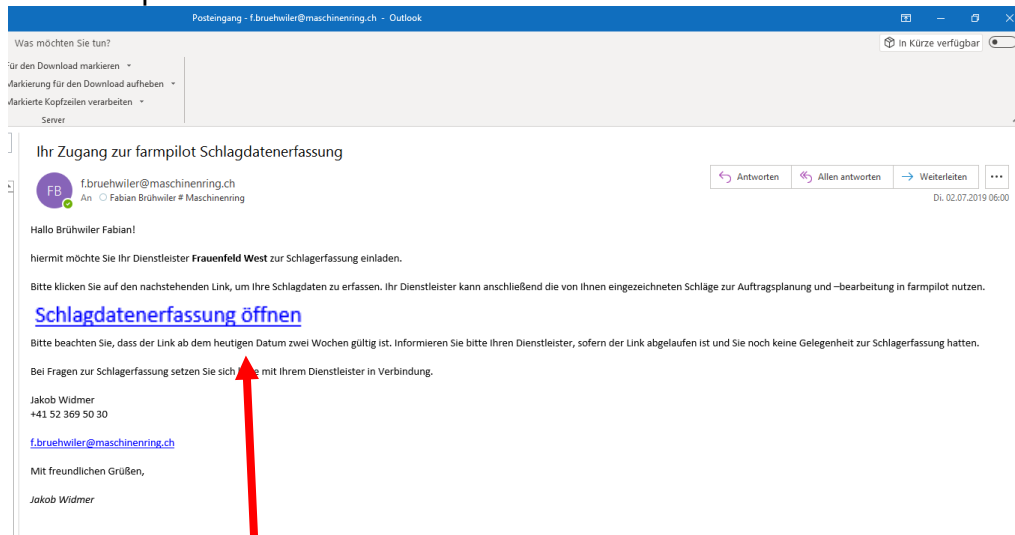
Posteingang - f.bruehwiler@maschinenring.ch - Outlook

Was möchten Sie tun?

In Kürze verfügbar

ür den Download markieren
Markierung für den Download aufheben
Markierte Kopfzeilen verarbeiten
Server

Ihr Zugang zur farmpilot Schlagdatenerfassung

FB
f.bruehwiler@maschinenring.ch
An Fabian Brühwiler # Maschinenring

Antworten
Allen antworten
Weiterleiten
...
Di. 02.07.2019 06:00

Hallo Brühwiler Fabian!

hiermit möchte Sie Ihr Dienstleister **Frauenfeld West** zur Schlagerfassung einladen.

Bitte klicken Sie auf den nachstehenden Link, um Ihre Schlagdaten zu erfassen. Ihr Dienstleister kann anschließend die von Ihnen eingezeichneten Schläge zur Auftragsplanung und –bearbeitung in farmpilot nutzen.

Schlagdatenerfassung öffnen

Bitte beachten Sie, dass der Link ab dem heutigen Datum zwei Wochen gültig ist. Informieren Sie bitte Ihren Dienstleister, sofern der Link abgelaufen ist und Sie noch keine Gelegenheit zur Schlagerfassung hatten.

Bei Fragen zur Schlagerfassung setzen Sie sich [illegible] mit Ihrem Dienstleister in Verbindung.

Jakob Widmer
+41 52 369 50 30

f.bruehwiler@maschinenring.ch

Mit freundlichen Grüßen,

Jakob Widmer